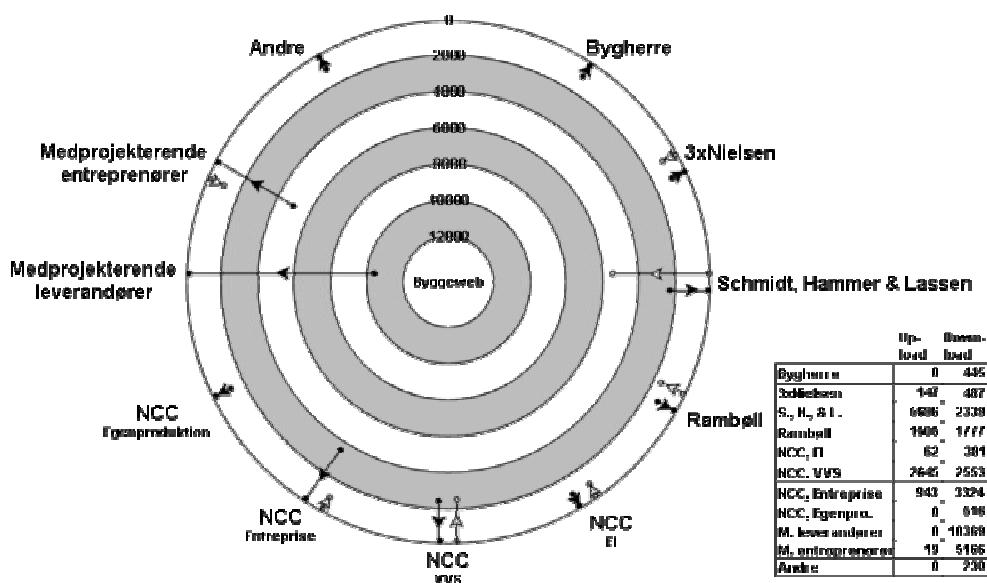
0
2000
4000
6000
8000
10000
12000
Byggeweb

Andre
Bygherre
3xNielsen
Medprojekterende entreprenører
Medprojekterende leverandører
Schmidt, Hammer & Lassen
Rambøll
NCC Egenproduktion
NCC Entreprise
NCC VVS
NCC El

| | Up-load | Down-load |
|---|---|---|
| Bygherre | 0 | 445 |
| 3xNielsen | 147 | 487 |
| S., H., & L. | 6606 | 2339 |
| Rambøll | 1906 | 1777 |
| NCC, El | 62 | 301 |
| NCC, VVS | 2645 | 2553 |
| NCC, Entreprise | 943 | 3324 |
| NCC, Egenpro. | 0 | 696 |
| M. leverandører | 0 | 10369 |
| M. entreprenører | 19 | 5166 |
| Andre | 0 | 230 |